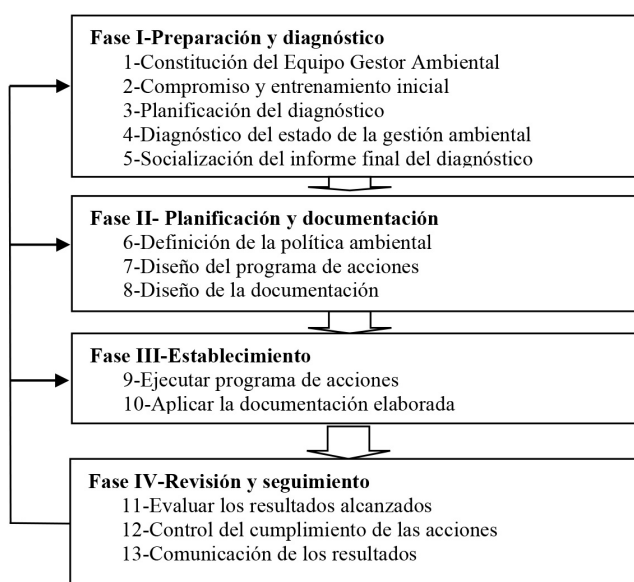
**Fase I-Preparación y diagnóstico**
1-Constitución del Equipo Gestor Ambiental
2-Compromiso y entrenamiento inicial
3-Planificación del diagnóstico
4-Diagnóstico del estado de la gestión ambiental
5-Socialización del informe final del diagnóstico

**Fase II- Planificación y documentación**
6-Definición de la política ambiental
7-Diseño del programa de acciones
8-Diseño de la documentación

**Fase III-Establecimiento**
9-Ejecutar programa de acciones
10-Aplicar la documentación elaborada

**Fase IV-Revisión y seguimiento**
11-Evaluar los resultados alcanzados
12-Control del cumplimiento de las acciones
13-Comunicación de los resultados